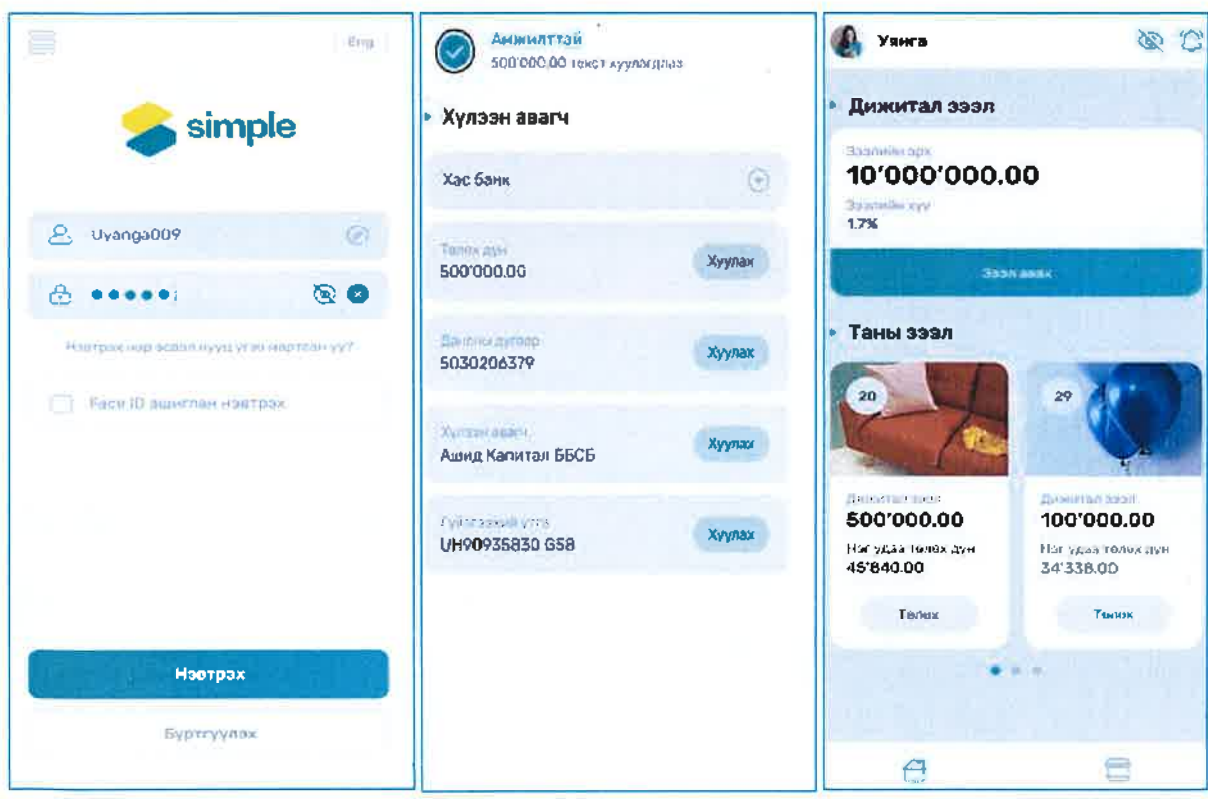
Eng

simple

Uyanga009

••••••

Нэвтрэх нэр эсвэл нууц үгээ мартсан уу?

Face ID ашиглан нэвтрэх

Нэвтрэх

Бүртгүүлэх

Амжилттай
500'000.00 текст хуулагдлаа

Хүлээн авагч

Хас банк

Төлөх дүн
500'000.00
Хуулах

Дансны дугаар
5030206379
Хуулах

Хүлээн авагч
Ашид Капитал ББСБ
Хуулах

Гүйлгээний утга
UH90935830 G58
Хуулах

Уянга

Дижитал зээл

Зээлийн эрх
10'000'000.00
Зээлийн хүү
1.7%

Зээл авах

Таны зээл

20

Дижитал зээл
500'000.00
Нэг удаа төлөх дүн
45'840.00
Төлөх

29

Дижитал зээл
100'000.00
Нэг удаа төлөх дүн
34'338.00
Төлөх